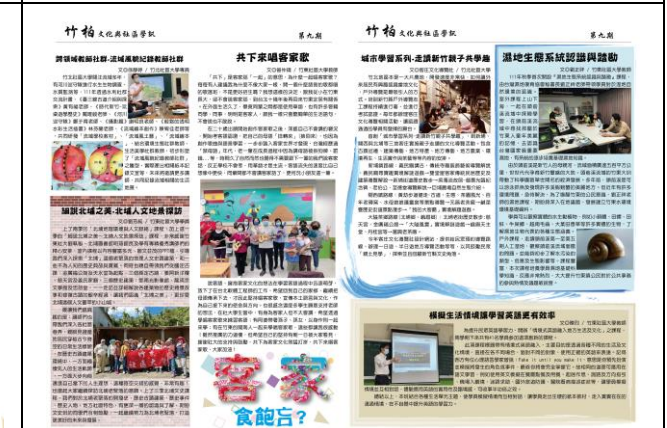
竹柏 文化與社區學報 第九期

竹柏 文化與社區學報 第九期

共下來唱客家歌

北城大地之美-北埔人文地景探訪

客家 食飽忘?

城市學習系列-走讀新竹親子共學趣

濕地生態系統認識與體驗

模擬生活情境學習英語更有效率

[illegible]